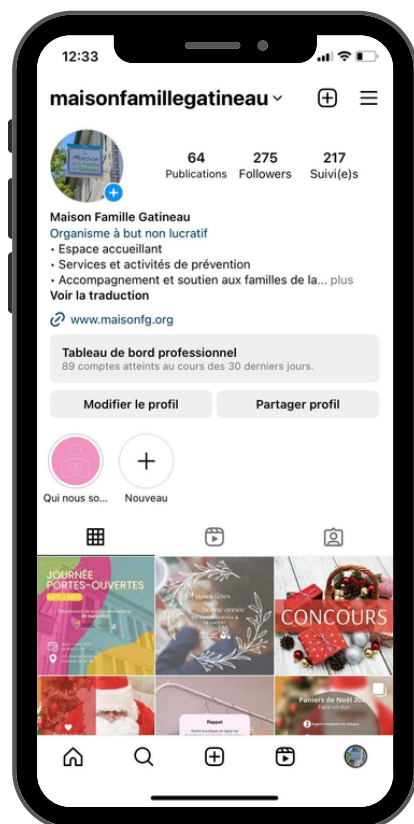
12:33

maisonfamillegatineau

64 Publications
275 Followers
217 Suivi(e)s

Maison Famille Gatineau
Organisme à but non lucratif
• Espace accueillant
• Services et activités de prévention
• Accompagnement et soutien aux familles de la... plus
Voir la traduction

www.maisonfg.org

Tableau de bord professionnel
89 comptes atteints au cours des 30 derniers jours.

Modifier le profil
Partager profil

Qui nous so...
Nouveau

JOURNÉE PORTES-OUVERTES

Joyeuses fêtes
Bonne année

CONCOURS

Rappel

Paniers de Noël